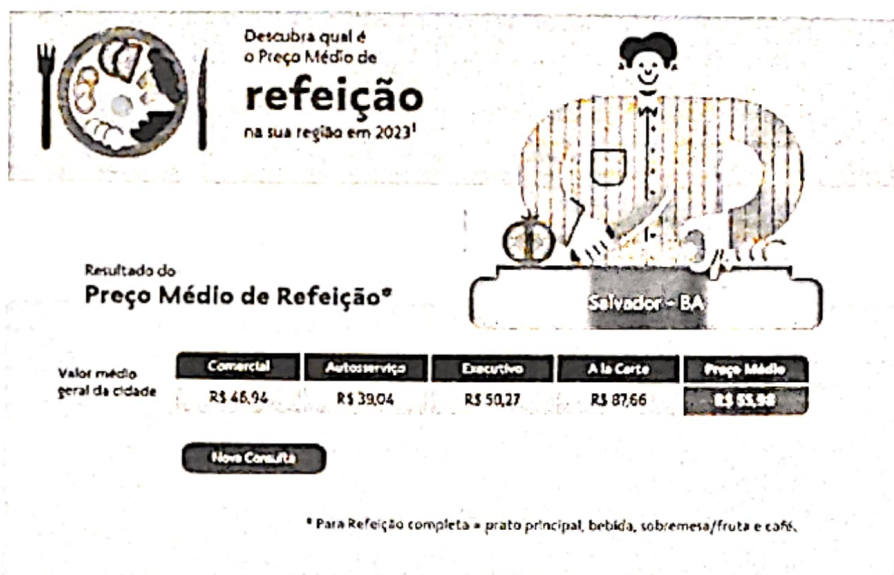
Descubra qual é o Preço Médio de
refeição
na sua região em 2023¹

Salvador - BA

Resultado do
Preço Médio de Refeição*

| Valor médio geral da cidade | Comercial | Autosserviço | Executivo | A la Carte | Preço Médio |
|---|---|---|---|---|---|
| | R$ 46,94 | R$ 39,04 | R$ 50,27 | R$ 87,66 | R$ 55,98 |

Nova Consulta

* Para Refeição completa = prato principal, bebida, sobremesa/fruta e café.